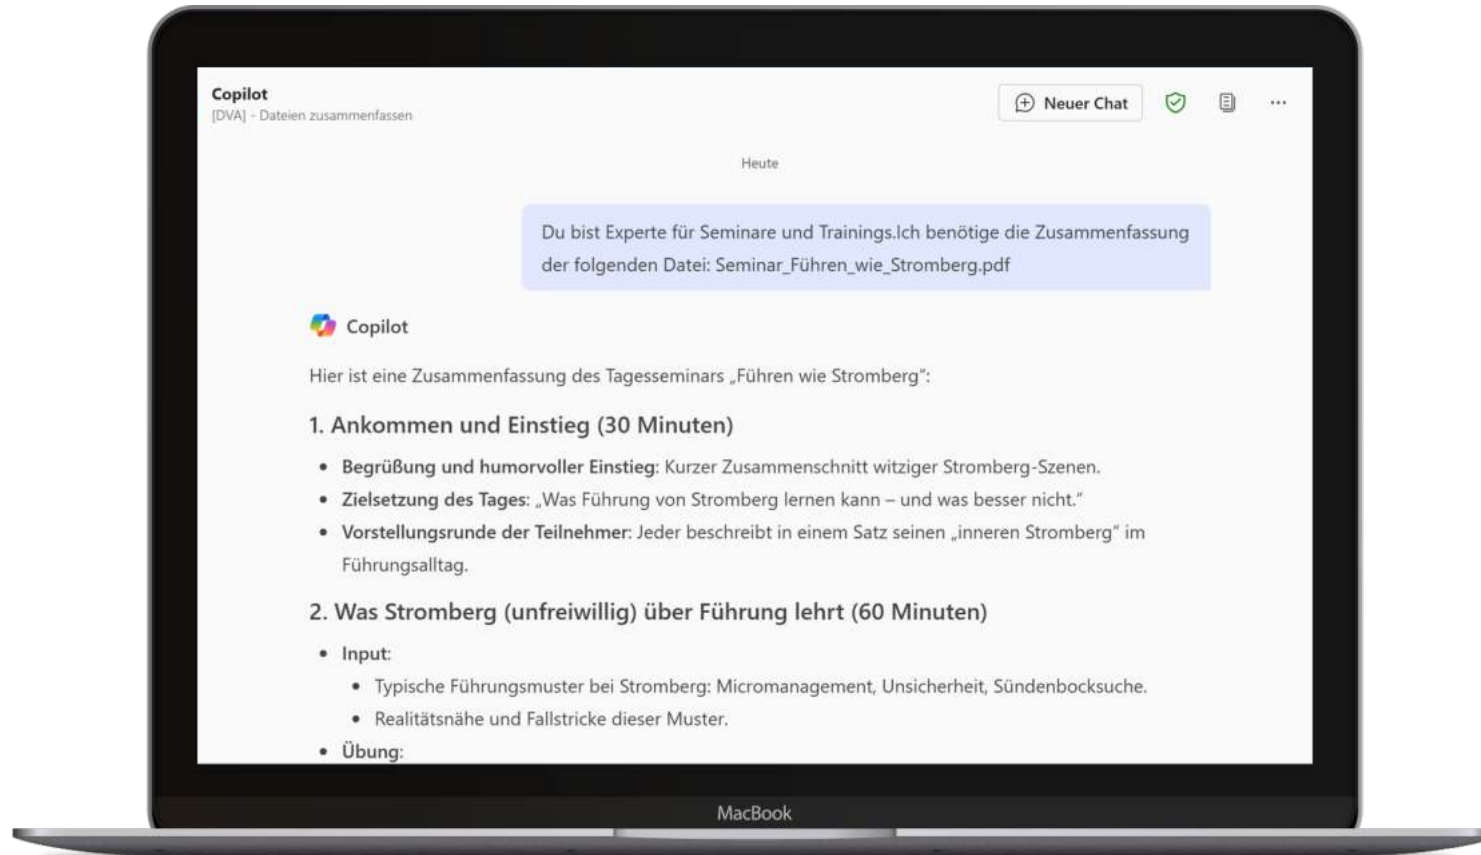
Copilot
[DVA] - Dateien zusammenfassen

Neuer Chat

...

Heute

Du bist Experte für Seminare und Trainings.Ich benötige die Zusammenfassung der folgenden Datei: Seminar_Führen_wie_Stromberg.pdf

Copilot

Hier ist eine Zusammenfassung des Tagesseminars „Führen wie Stromberg":

1. Ankommen und Einstieg (30 Minuten)

- **Begrüßung und humorvoller Einstieg**: Kurzer Zusammenschnitt witziger Stromberg-Szenen.
- **Zielsetzung des Tages**: „Was Führung von Stromberg lernen kann – und was besser nicht."
- **Vorstellungsrunde der Teilnehmer**: Jeder beschreibt in einem Satz seinen „inneren Stromberg" im Führungsalltag.

2. Was Stromberg (unfreiwillig) über Führung lehrt (60 Minuten)

- Input:
  - Typische Führungsmuster bei Stromberg: Micromanagement, Unsicherheit, Sündenbocksuche.
  - Realitätsnähe und Fallstricke dieser Muster.
- Übung:

MacBook